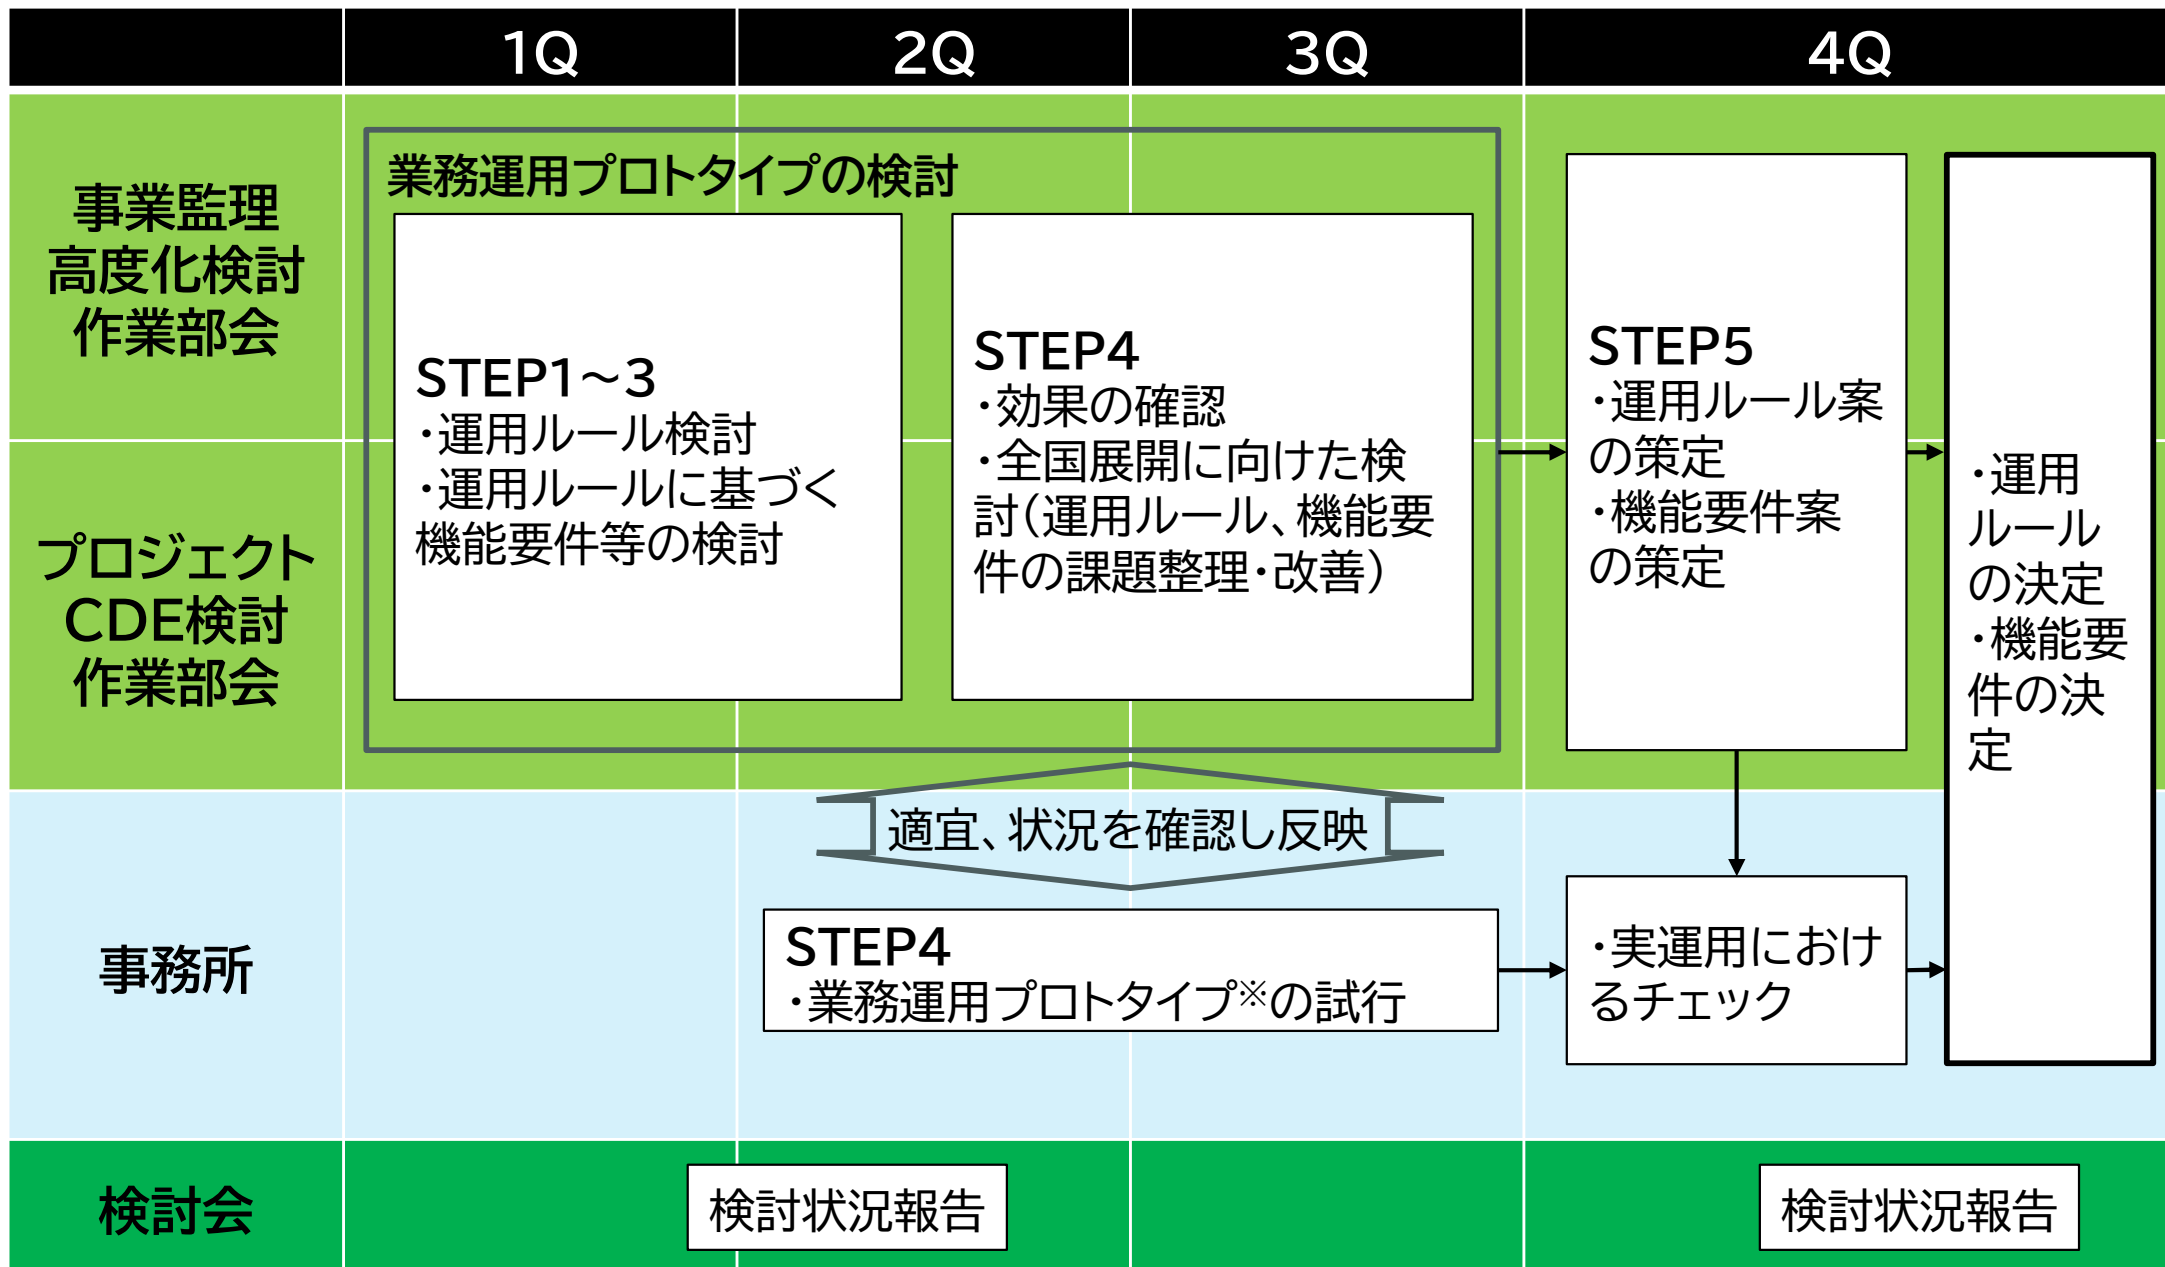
1Q
2Q
3Q
4Q

事業監理高度化検討作業部会

プロジェクトCDE検討作業部会

業務運用プロトタイプの検討

STEP1～3
・運用ルール検討
・運用ルールに基づく機能要件等の検討

STEP4
・効果の確認
・全国展開に向けた検討(運用ルール、機能要件の課題整理・改善)

STEP5
・運用ルール案の策定
・機能要件案の策定

・運用ルールの決定
・機能要件の決定

適宜、状況を確認し反映

事務所

STEP4
・業務運用プロトタイプ※の試行

・実運用におけるチェック

検討会

検討状況報告

検討状況報告